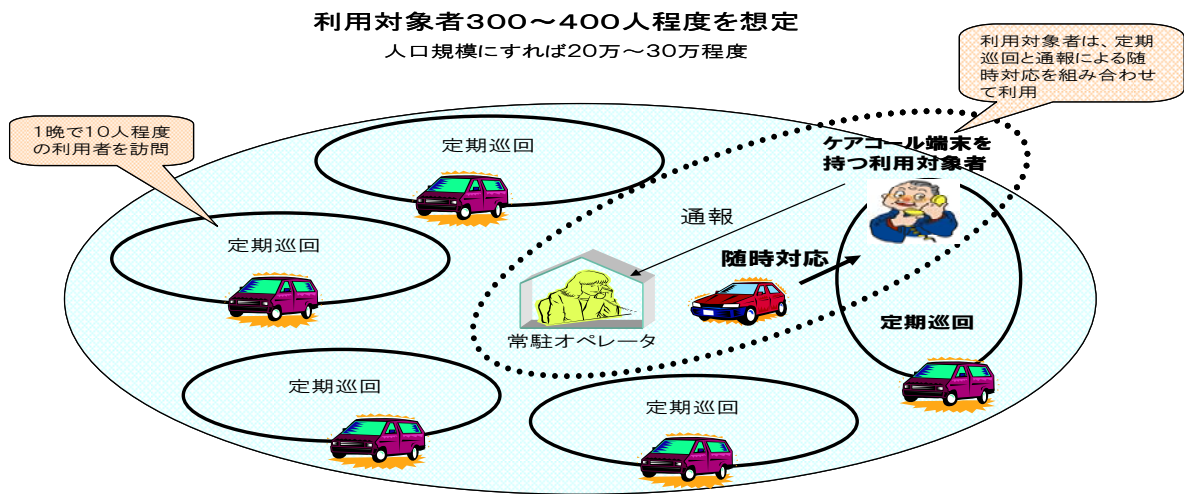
利用対象者300～400人程度を想定

人口規模にすれば20万～30万程度

利用対象者は、定期巡回と通報による随時対応を組み合わせて利用

1晩で10人程度の利用者を訪問

定期巡回

ケアコール端末を持つ利用対象者

定期巡回

通報

随時対応

常駐オペレータ

定期巡回

定期巡回

定期巡回